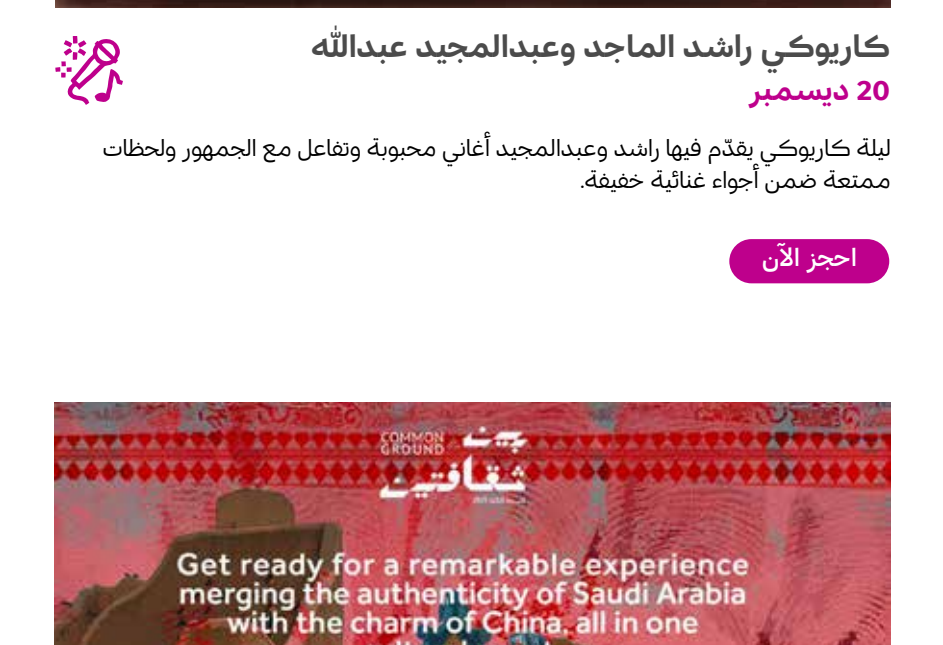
كاريوكي راشد الماجد وعبدالمجيد عبدالله

20 ديسمبر

ليلة كاريوكي يقدّم فيها راشد وعبدالمجيد أغاني محبوبة وتفاعل مع الجمهور ولحظات ممتعة ضمن أجواء غنائية خفيفة.

احجز الآن

COMMON GROUND

بين ثقافتين

Get ready for a remarkable experience merging the authenticity of Saudi Arabia with the charm of China, all in one